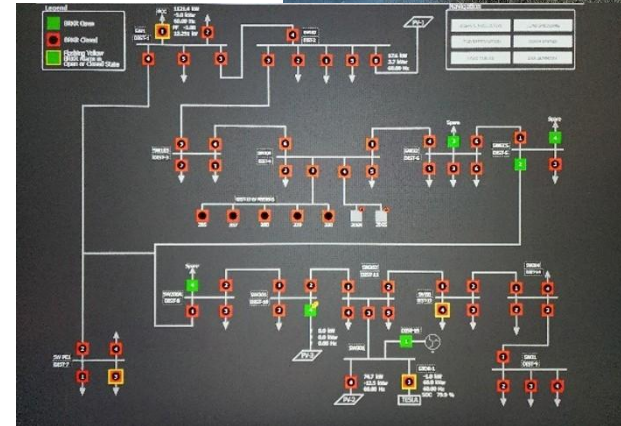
Legend

BRKR Open

BRKR Closed

Flashing Yellow
BRKR Alarm in
Open or Closed State

PCC

1121.4 kW
-5.0 kVar
60.00 Hz
10.291 kV

PV-1

421 kW
3.7 kVar
60.00 Hz

Spare

Spare

Spare

Spare

PV-3

0.0 kW
0.0 kVar
0.00 Hz

PV-2

79.7 kW
-22.5 kVar
60.00 Hz

-1.0 kW
60.0 kVar
60.00 Hz
SOC 79.0 %

TESLA